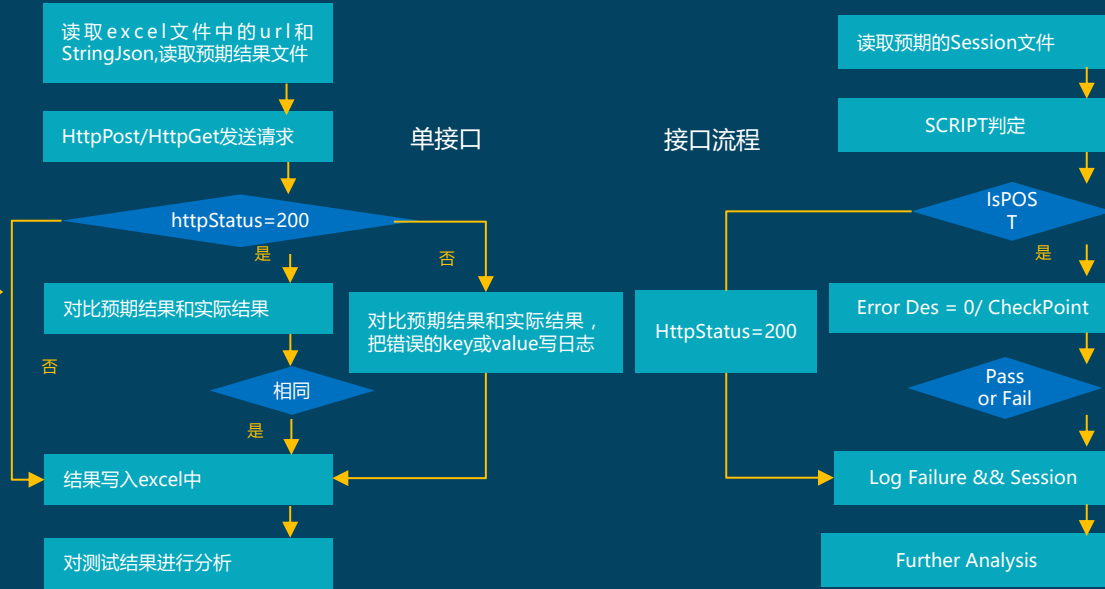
读取excel文件中的url和StringJson,读取预期结果文件

HttpPost/HttpGet发送请求

单接口

接口流程

httpStatus=200

是

否

对比预期结果和实际结果

对比预期结果和实际结果，把错误的key或value写日志

否

相同

是

结果写入excel中

对测试结果进行分析

读取预期的Session文件

SCRIPT判定

IsPOST

是

HttpStatus=200

Error Des = 0/ CheckPoint

Pass or Fail

Log Failure && Session

Further Analysis